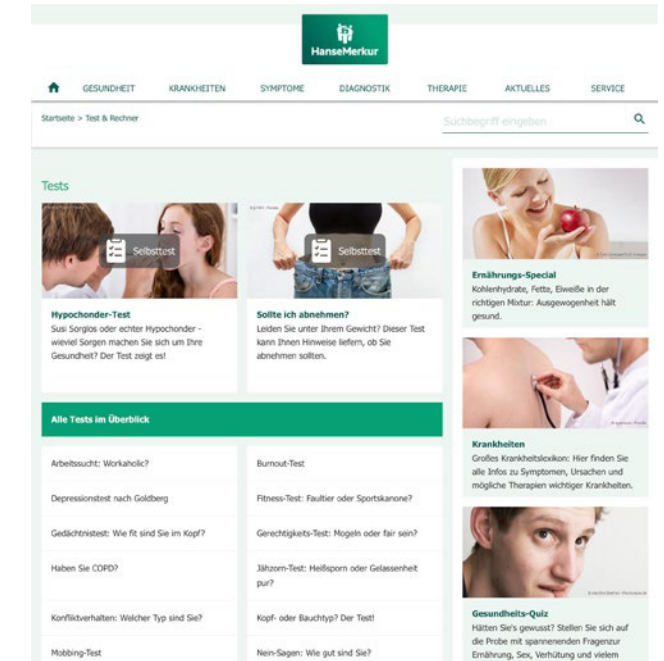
HanseMerkur

GESUNDHEIT KRANKHEITEN SYMPTOME DIAGNOSTIK THERAPIE AKTUELLES SERVICE

Startseite > Test & Rechner

Suchbegriff eingeben

Tests

Selbsttest

Hypochonder-Test
Susi Sorglos oder echter Hypochonder - wieviel Sorgen machen Sie sich um Ihre Gesundheit? Der Test zeigt es!

Selbsttest

Sollte ich abnehmen?
Leiden Sie unter Ihrem Gewicht? Dieser Test kann Ihnen Hinweise liefern, ob Sie abnehmen sollten.

Alle Tests im Überblick

| | |
|---|---|
| Arbeitssucht: Workaholic? | Burnout-Test |
| Depressionstest nach Goldberg | Fitness-Test: Faultier oder Sportskanone? |
| Gedächtnistest: Wie fit sind Sie im Kopf? | Gerechtigkeits-Test: Mogeln oder fair sein? |
| Haben Sie COPD? | Jähzorn-Test: Heißsporn oder Gelassenheit pur? |
| Konfliktverhalten: Welcher Typ sind Sie? | Kopf- oder Bauchtyp? Der Test! |
| Mobbing-Test | Nein-Sagen: Wie gut sind Sie? |

Ernährungs-Special
Kohlenhydrate, Fette, Eiweiße in der richtigen Mixtur: Ausgewogenheit hält gesund.

Krankheiten
Großes Krankheitslexikon: Hier finden Sie alle Infos zu Symptomen, Ursachen und mögliche Therapien wichtiger Krankheiten.

Gesundheits-Quiz
Hätten Sie's gewusst? Stellen Sie sich auf die Probe mit spannenenden Fragenzur Ernährung, Sex, Verhütung und vielem